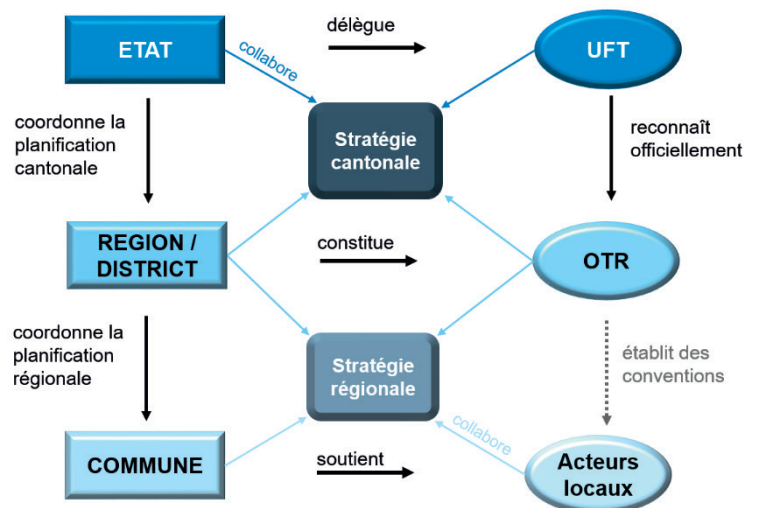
ETAT

délègue

UFT

collabore

Stratégie cantonale

coordonne la planification cantonale

reconnaît officiellement

REGION / DISTRICT

constitue

OTR

coordonne la planification régionale

Stratégie régionale

établit des conventions

collabore

COMMUNE

soutient

Acteurs locaux